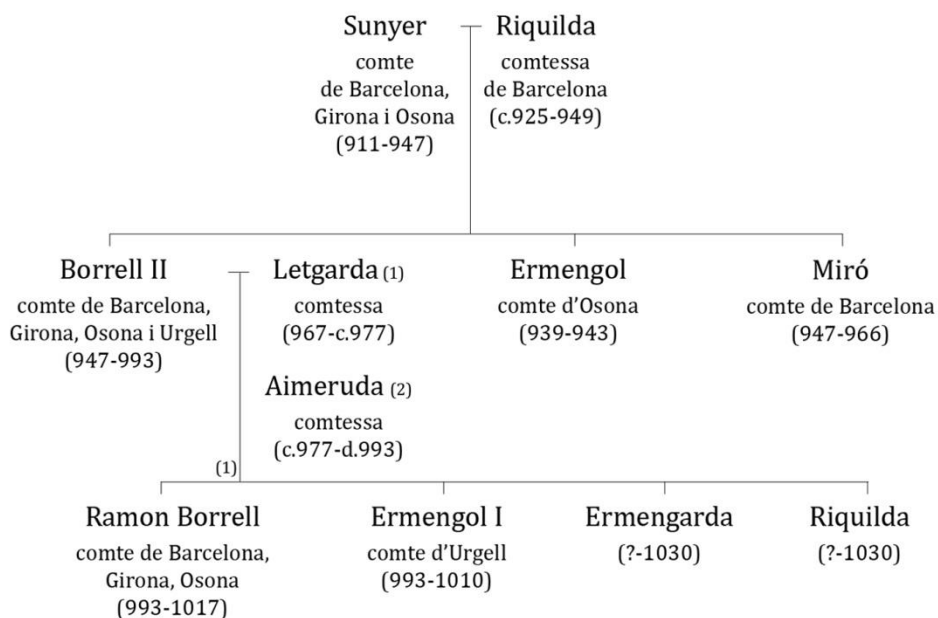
Sunyer
comte
de Barcelona,
Girona i Osona
(911-947)

Riquilda
comtessa
de Barcelona
(c.925-949)

Borrell II
comte de Barcelona,
Girona, Osona i Urgell
(947-993)

Letgarda (1)
comtessa
(967-c.977)

Aimeruda (2)
comtessa
(c.977-d.993)

Ermengol
comte d'Osona
(939-943)

Miró
comte de Barcelona
(947-966)

(1)

Ramon Borrell
comte de Barcelona,
Girona, Osona
(993-1017)

Ermengol I
comte d'Urgell
(993-1010)

Ermengarda
(?-1030)

Riquilda
(?-1030)